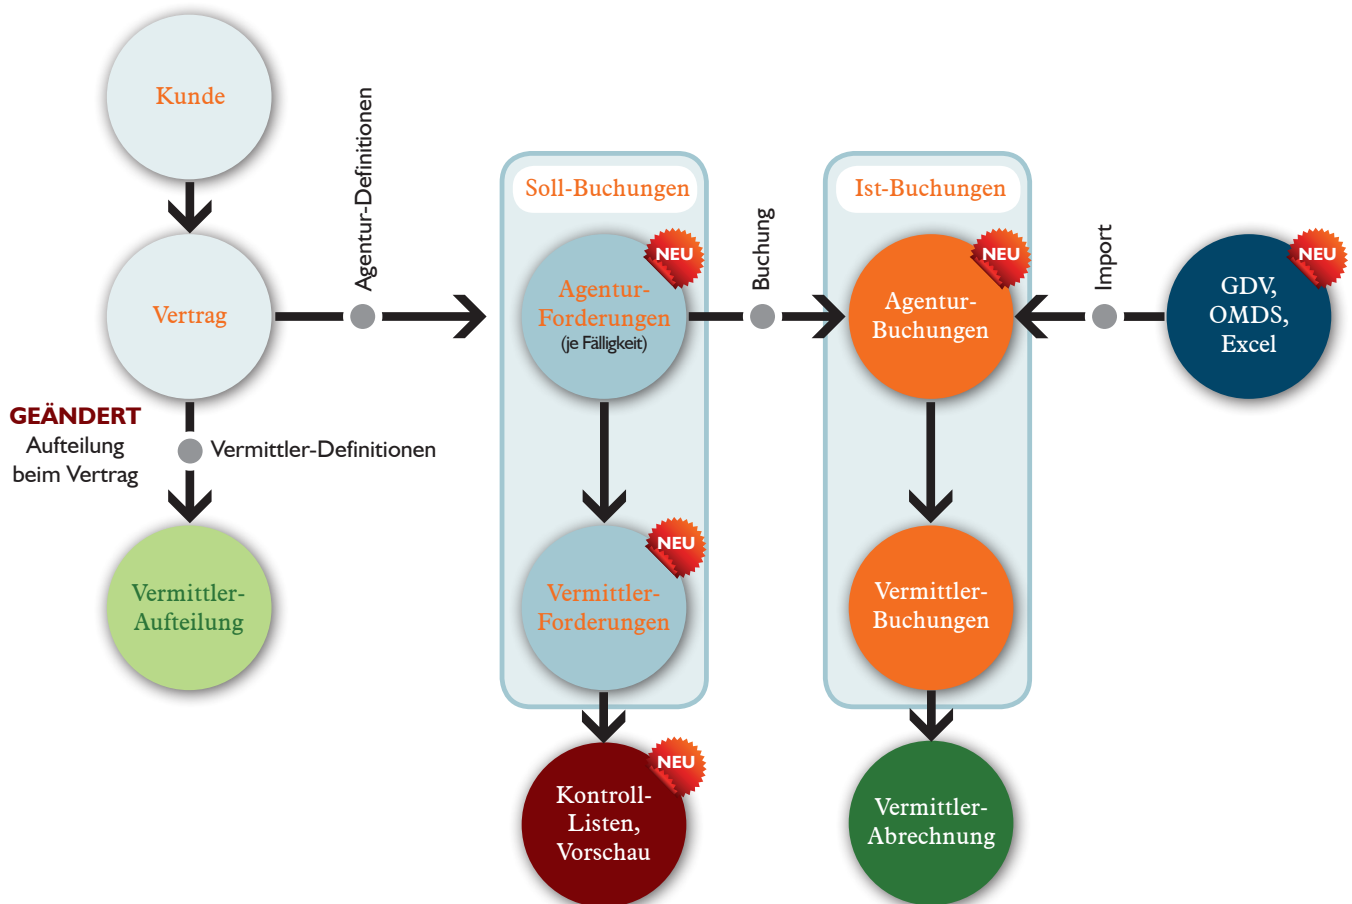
Kunde

Vertrag

Agentur-Definitionen

GEÄNDERT
Aufteilung beim Vertrag

Vermittler-Definitionen

Vermittler-Aufteilung

Soll-Buchungen

NEU
Agentur-Forderungen
(je Fälligkeit)

NEU
Vermittler-Forderungen

NEU
Kontroll-Listen, Vorschau

Buchung

Ist-Buchungen

NEU
Agentur-Buchungen

Vermittler-Buchungen

Vermittler-Abrechnung

Import

NEU
GDV, OMDS, Excel